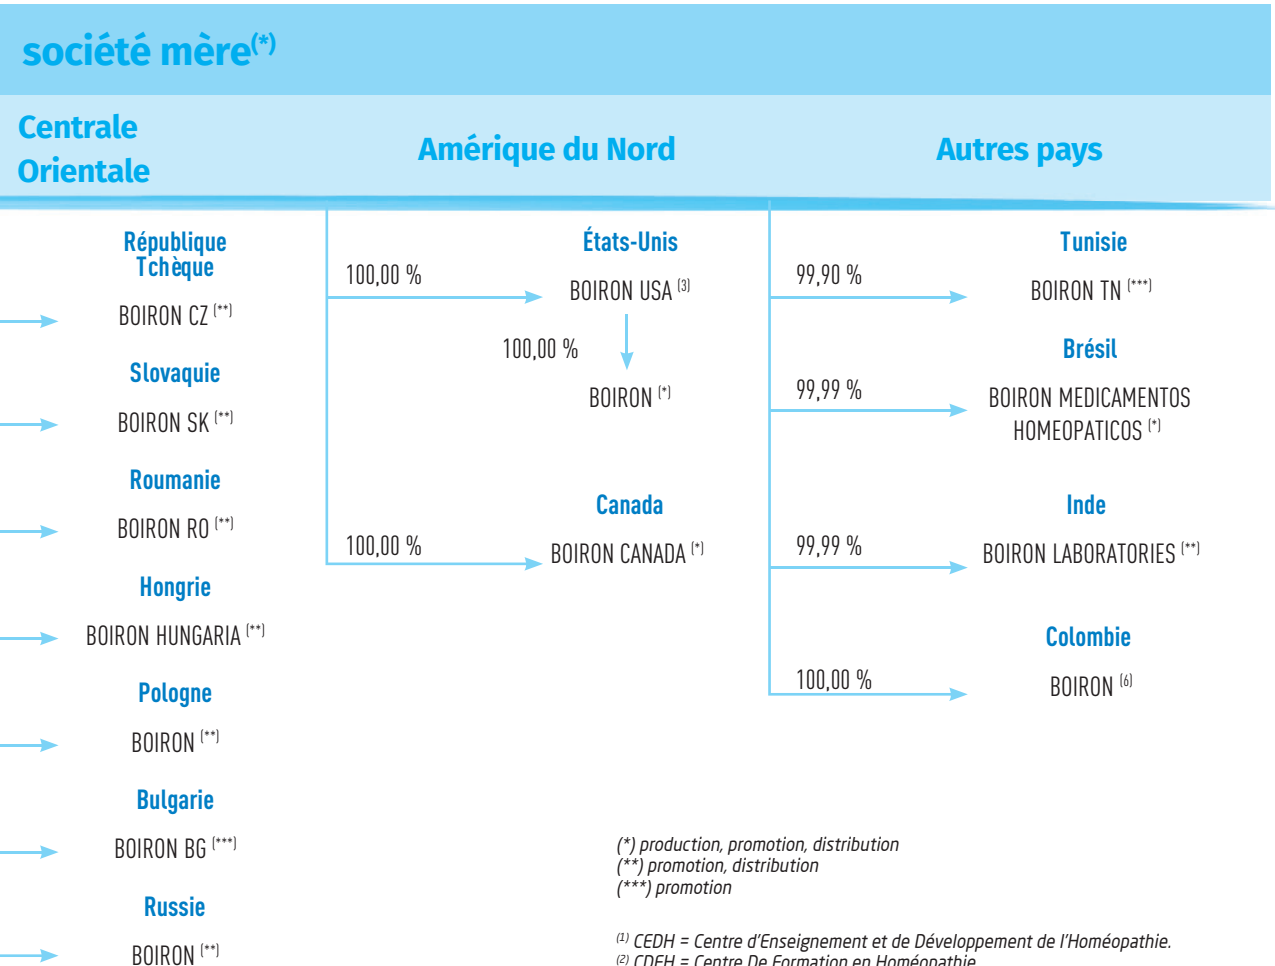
société mère$^{(*)}$

Centrale Orientale

Amérique du Nord

Autres pays

République Tchèque

BOIRON CZ $^{(**)}$

Slovaquie

BOIRON SK $^{(**)}$

Roumanie

BOIRON RO $^{(**)}$

Hongrie

BOIRON HUNGARIA $^{(**)}$

Pologne

BOIRON $^{(**)}$

Bulgarie

BOIRON BG $^{(***)}$

Russie

BOIRON $^{(**)}$

100,00 %

États-Unis

BOIRON USA $^{(3)}$

100,00 %

BOIRON $^{(*)}$

Canada

100,00 %

BOIRON CANADA $^{(*)}$

99,90 %

Tunisie

BOIRON TN $^{(***)}$

Brésil

99,99 %

BOIRON MEDICAMENTOS HOMEOPATICOS $^{(*)}$

Inde

99,99 %

BOIRON LABORATORIES $^{(**)}$

Colombie

100,00 %

BOIRON $^{(6)}$

(*) production, promotion, distribution
(**) promotion, distribution
(***) promotion

$^{(1)}$ CEDH = Centre d'Enseignement et de Développement de l'Homéopathie.
$^{(2)}$ CDFH = Centre De Formation en Homéopathie.